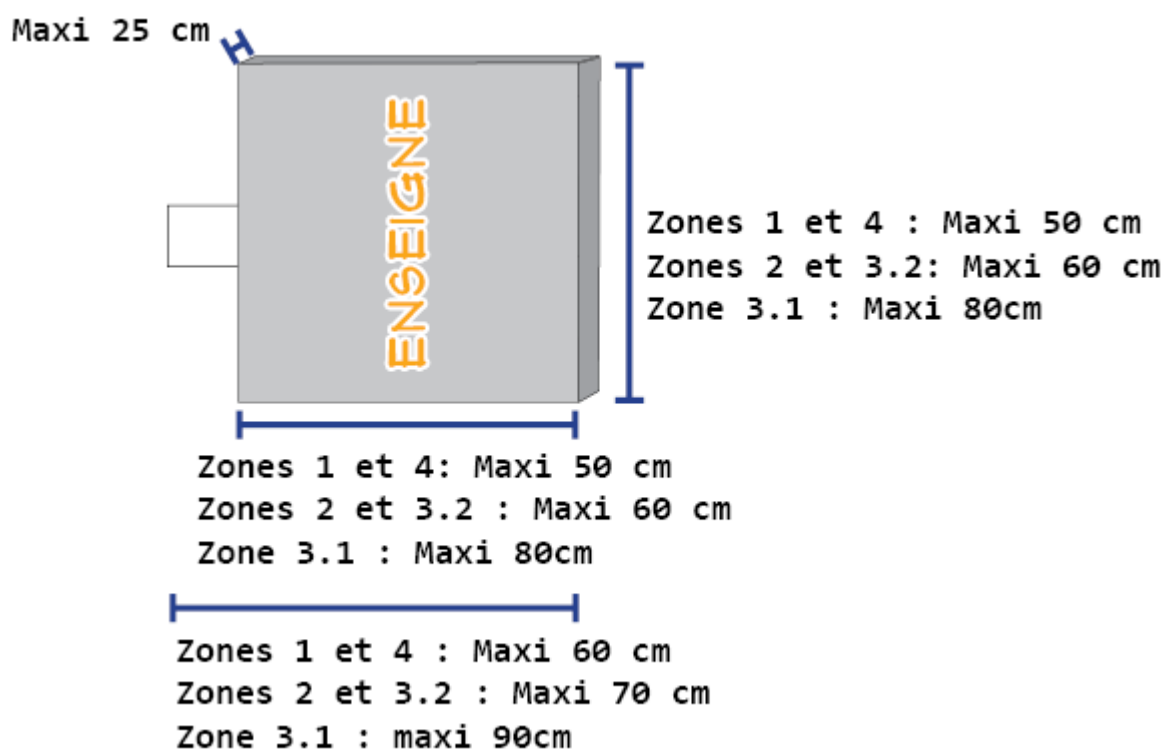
Maxi 25 cm

ENSEIGNE

Zones 1 et 4 : Maxi 50 cm
Zones 2 et 3.2: Maxi 60 cm
Zone 3.1 : Maxi 80cm

Zones 1 et 4: Maxi 50 cm
Zones 2 et 3.2 : Maxi 60 cm
Zone 3.1 : Maxi 80cm

Zones 1 et 4 : Maxi 60 cm
Zones 2 et 3.2 : Maxi 70 cm
Zone 3.1 : maxi 90cm